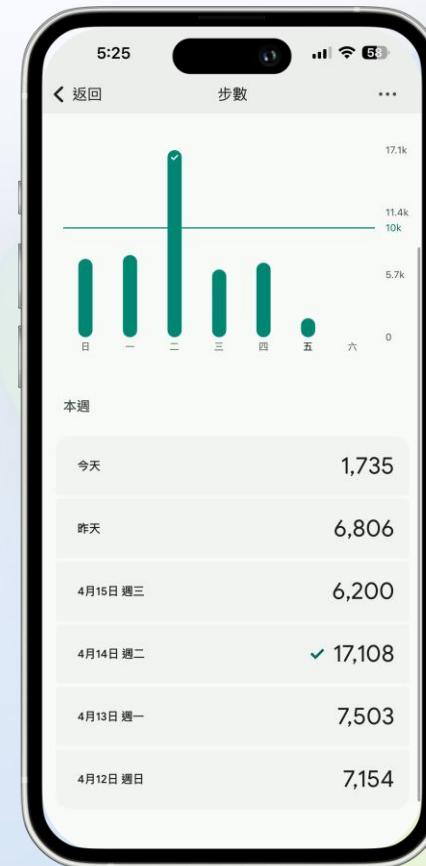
5:25 58

返回 步數 ...

17.1k
11.4k
10k
5.7k
0

日 一 二 三 四 五 六

本週

| 今天 | 1,735 |
|---|---|
| 昨天 | 6,806 |
| 4月15日 週三 | 6,200 |
| 4月14日 週二 | 17,108 |
| 4月13日 週一 | 7,503 |
| 4月12日 週日 | 7,154 |